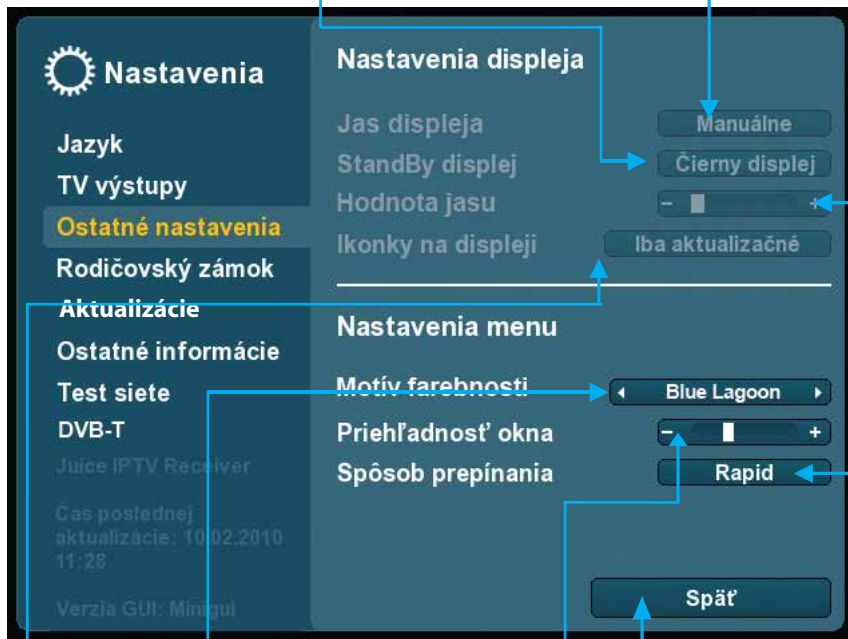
Nastavenia

Jazyk
TV výstupy
Ostatné nastavenia
Rodičovský zámok
Aktualizácie
Ostatné informácie
Test siete
DVB-T

Juice IPTV Receiver

Čas poslednej aktualizácie: 10.02.2010 11:28

Verzia GUI: Minigui

Nastavenia displeja

Jas displeja | Manuálne
StandBy displej | Čierny displej
Hodnota jasu | - +
Ikonky na displeji | Iba aktualizačné

Nastavenia menu

Motív farebnosti | Blue Lagoon
Priehľadnosť okna | - +
Spôsob prepínania | Rapid

Späť